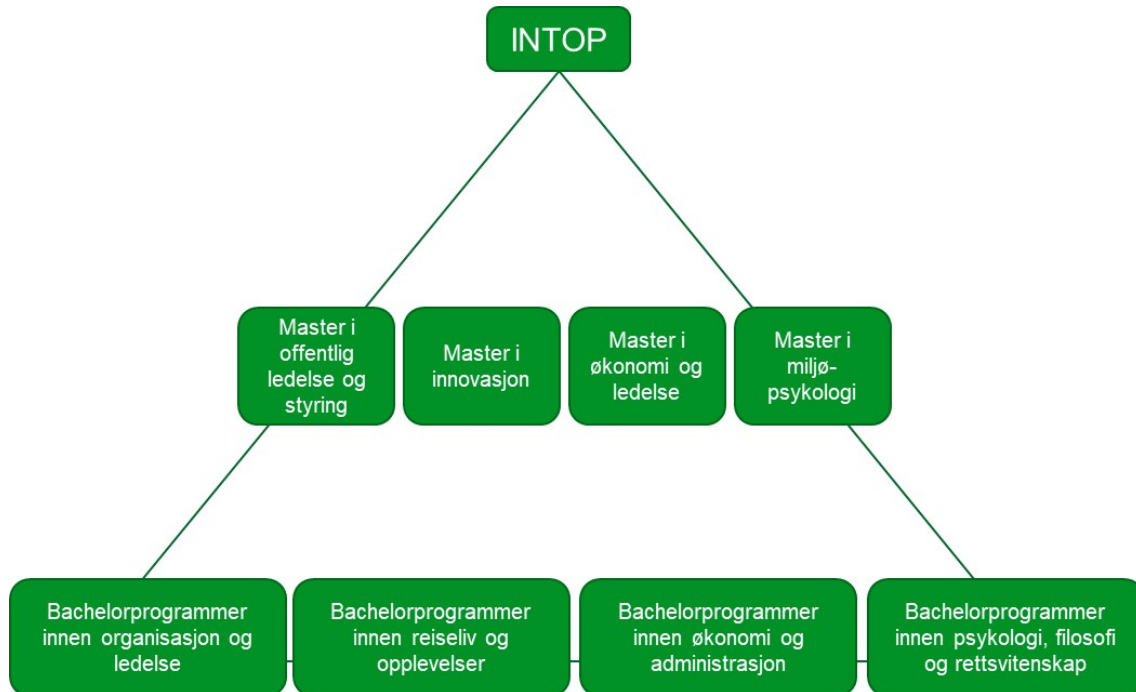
INTOP

Master i offentlig ledelse og styring

Master i innovasjon

Master i økonomi og ledelse

Master i miljø-psykologi

Bachelorprogrammer innen organisasjon og ledelse

Bachelorprogrammer innen reiseliv og opplevelser

Bachelorprogrammer innen økonomi og administrasjon

Bachelorprogrammer innen psykologi, filosofi og rettsvitenskap